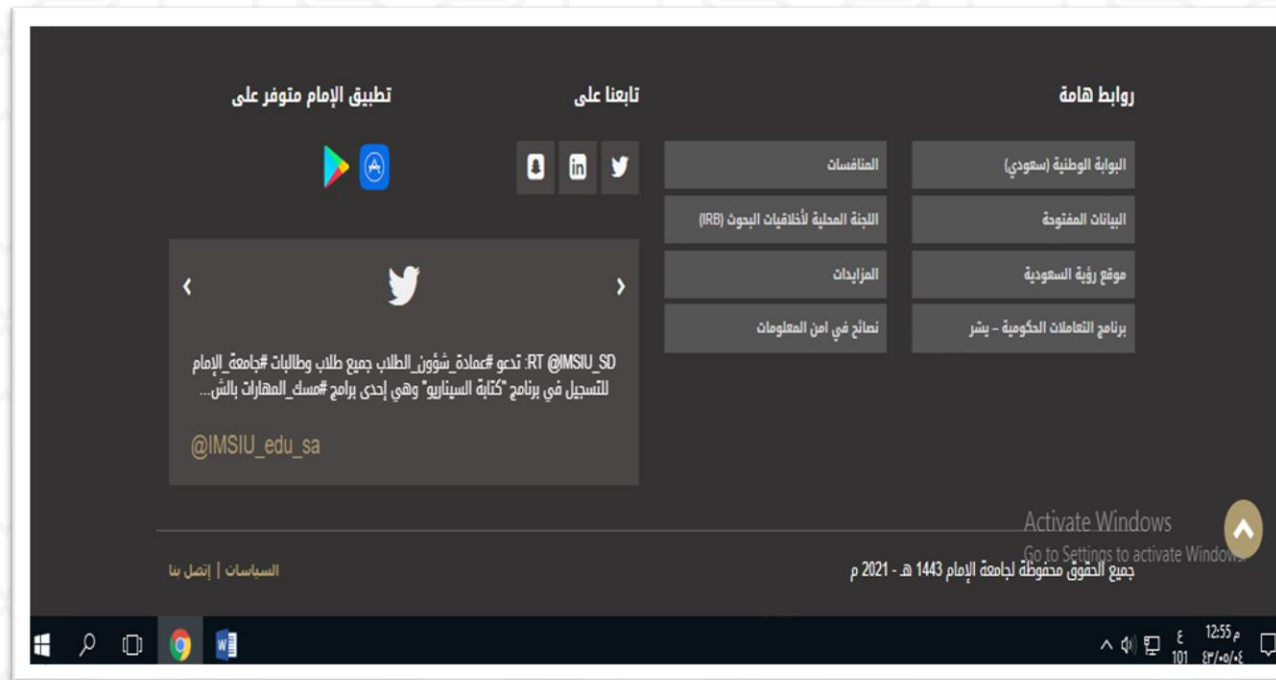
روابط هامة

البوابة الوطنية (سعودي)
البيانات المفتوحة
موقع رؤية السعودية
برنامج التعاملات الحكومية - يسر

المنافسات
اللجنة المحلية لأخلاقيات البحوث (IRB)
المزايدات
نصائح في امن المعلومات

تابعنا على

تطبيق الإمام متوفر على

RT @IMSIU_SD: تدعو #عمادة_شؤون_الطلاب جميع طلاب وطالبات #جامعة_الإمام للتسجيل في برنامج "كتابة السيناريو" وهي إحدى برامج #مسك_المهارات بالش...

@IMSIU_edu_sa

Activate Windows
Go to Settings to activate Windows.

جميع الحقوق محفوظة لجامعة الإمام 1443 هـ - 2021 م

السياسات | إتصل بنا

12:55 م
٤٣/٠٥/٠٤
ع
101